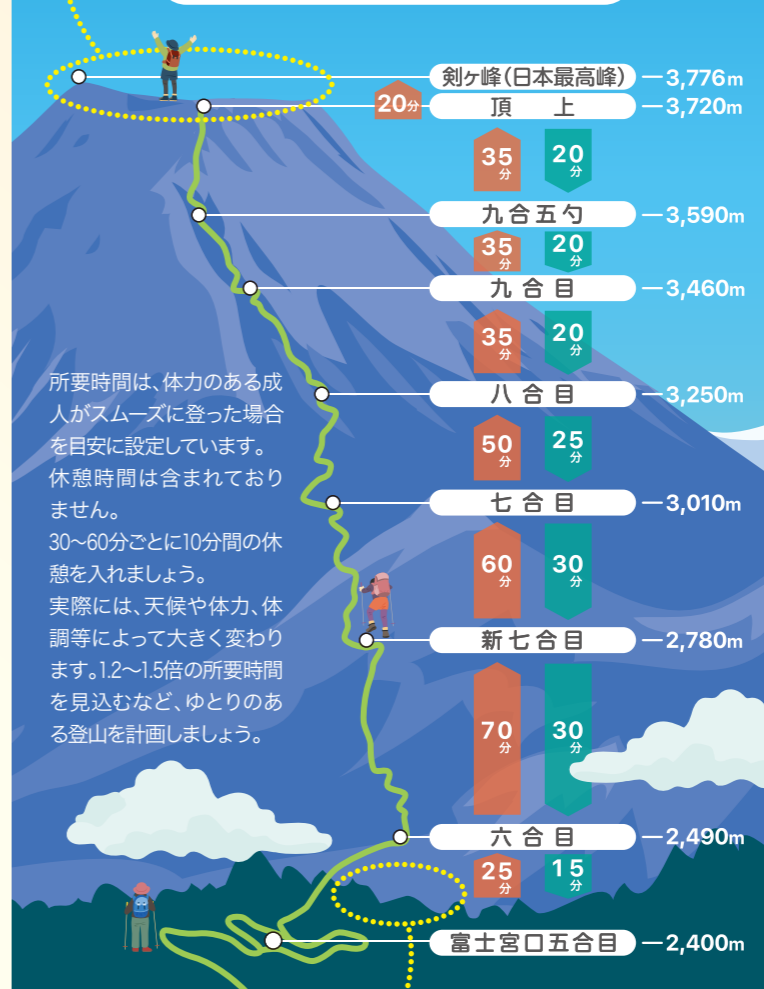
剣ヶ峰(日本最高峰) 3,776m
20分
頂上 3,720m
35分
20分
九合五勺 3,590m
35分
20分
九合目 3,460m
35分
20分
八合目 3,250m
50分
25分
七合目 3,010m
60分
30分
新七合目 2,780m
70分
30分
六合目 2,490m
25分
15分
富士宮口五合目 2,400m

所要時間は、体力のある成人がスムーズに登った場合を目安に設定しています。休憩時間は含まれておりません。
30〜60分ごとに10分間の休憩を入れましょう。
実際には、天候や体力、体調等によって大きく変わります。1.2〜1.5倍の所要時間を見込むなど、ゆとりのある登山を計画しましょう。